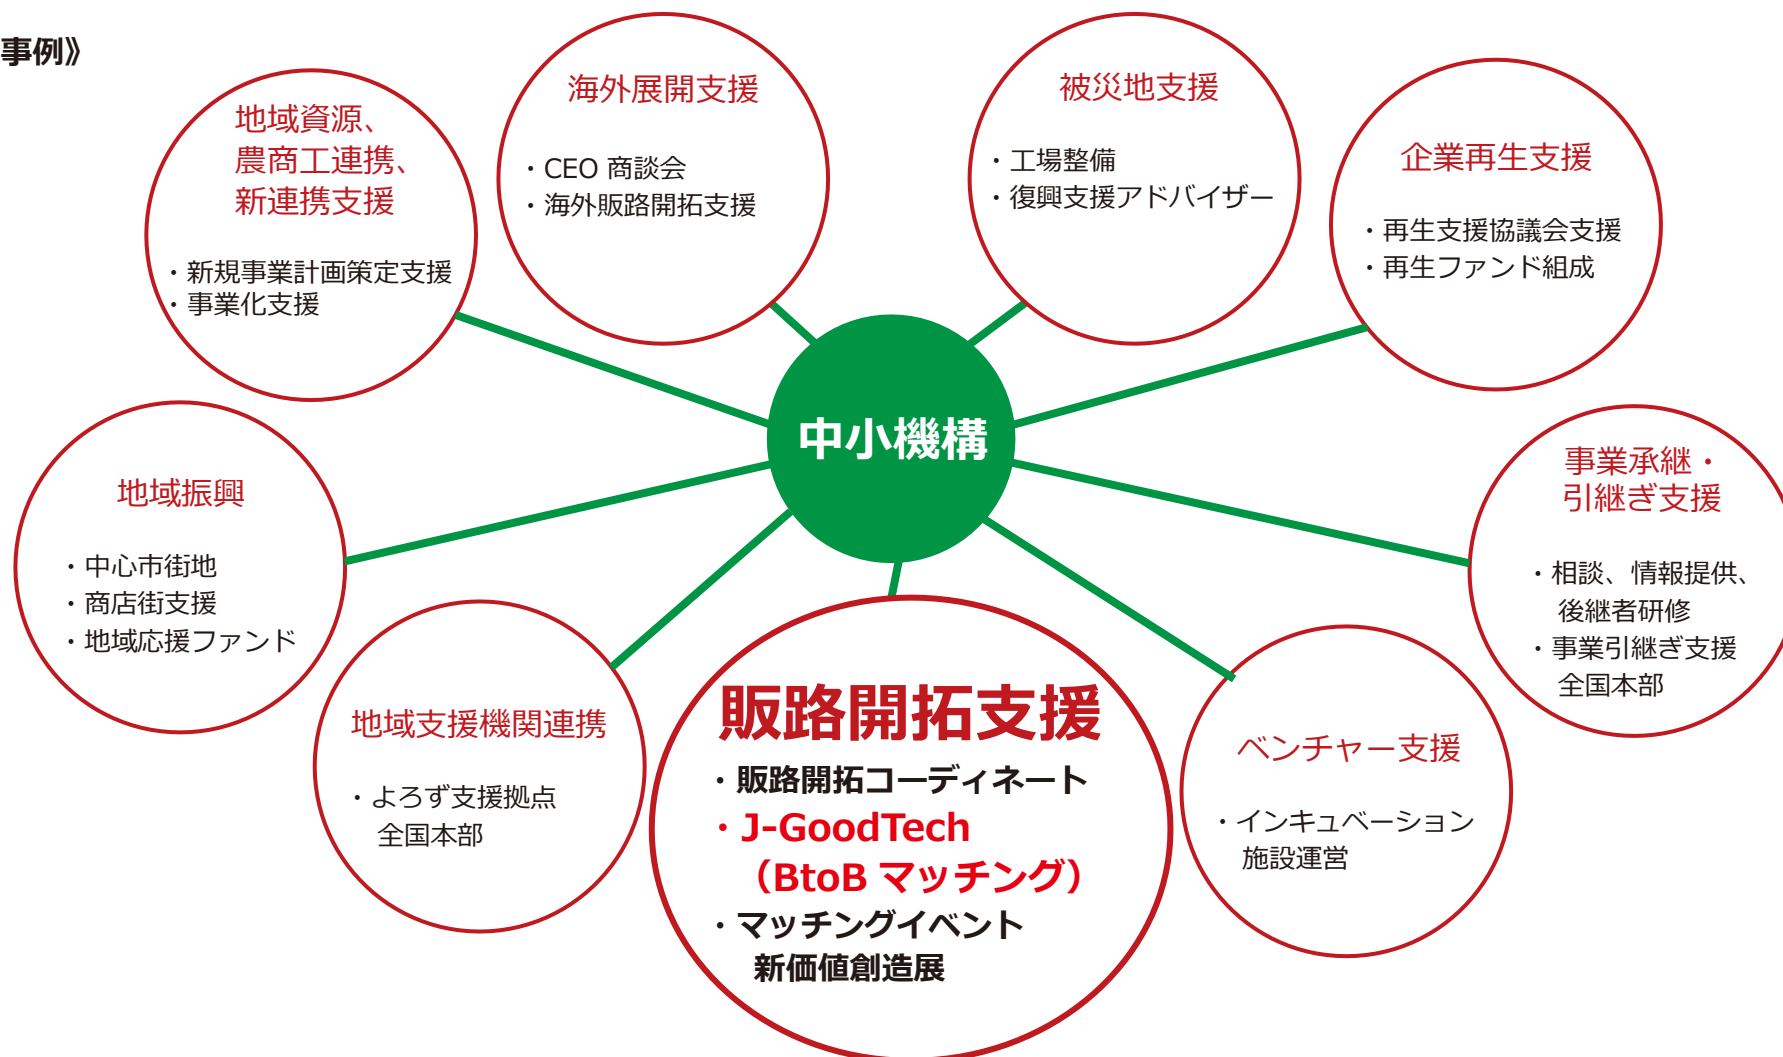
事例》

地域資源、
農商工連携、
新連携支援

・新規事業計画策定支援
・事業化支援

海外展開支援

・CEO 商談会
・海外販路開拓支援

被災地支援

・工場整備
・復興支援アドバイザー

企業再生支援

・再生支援協議会支援
・再生ファンド組成

中小機構

地域振興

・中心市街地
・商店街支援
・地域応援ファンド

事業承継・
引継ぎ支援

・相談、情報提供、
後継者研修
・事業引継ぎ支援
全国本部

地域支援機関連携

・よろず支援拠点
全国本部

販路開拓支援

・販路開拓コーディネート
・J-GoodTech
（BtoB マッチング）
・マッチングイベント
新価値創造展

ベンチャー支援

・インキュベーション
施設運営